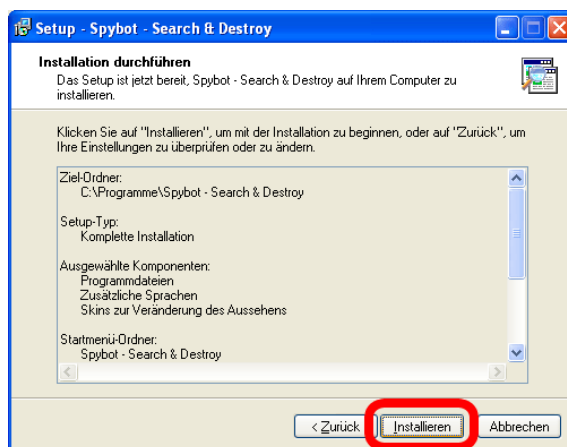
Setup - Spybot - Search & Destroy

Installation durchführen

Das Setup ist jetzt bereit, Spybot - Search & Destroy auf Ihrem Computer zu installieren.

Klicken Sie auf "Installieren", um mit der Installation zu beginnen, oder auf "Zurück", um Ihre Einstellungen zu überprüfen oder zu ändern.

Ziel-Ordner:
C:\Programme\Spybot - Search & Destroy

Setup-Typ:
Komplette Installation

Ausgewählte Komponenten:
Programmdateien
Zusätzliche Sprachen
Skins zur Veränderung des Aussehens

Startmenü-Ordner:
Spybot - Search & Destroy

< Zurück

Installieren

Abbrechen